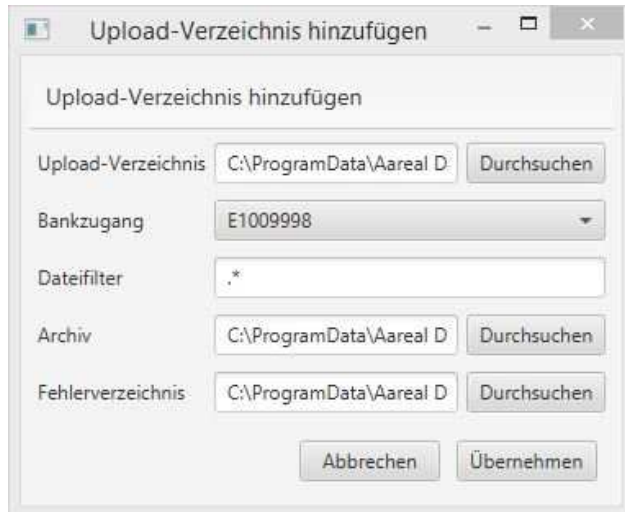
Upload-Verzeichnis hinzufügen

Upload-Verzeichnis hinzufügen

Upload-Verzeichnis C:\ProgramData\Aareal D Durchsuchen

Bankzugang E1009998

Dateifilter .*

Archiv C:\ProgramData\Aareal D Durchsuchen

Fehlerverzeichnis C:\ProgramData\Aareal D Durchsuchen

Abbrechen Übernehmen